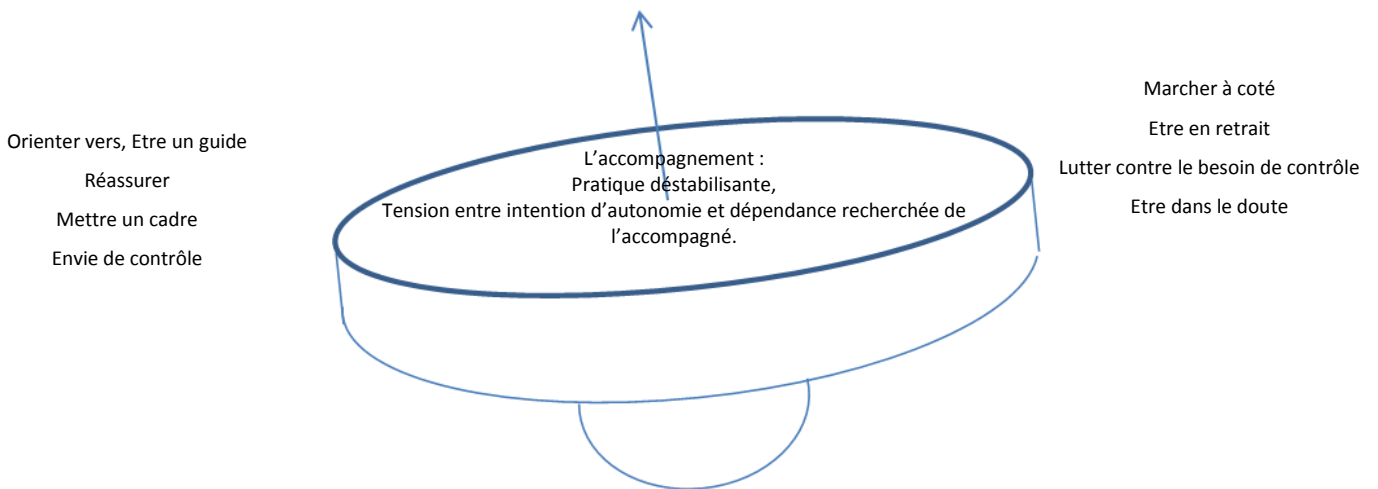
Orienter vers, Etre un guide

Réassurer

Mettre un cadre

Envie de contrôle

L'accompagnement :
Pratique déstabilisante,
Tension entre intention d'autonomie et dépendance recherchée de l'accompagné.

Marcher à coté

Etre en retrait

Lutter contre le besoin de contrôle

Etre dans le doute